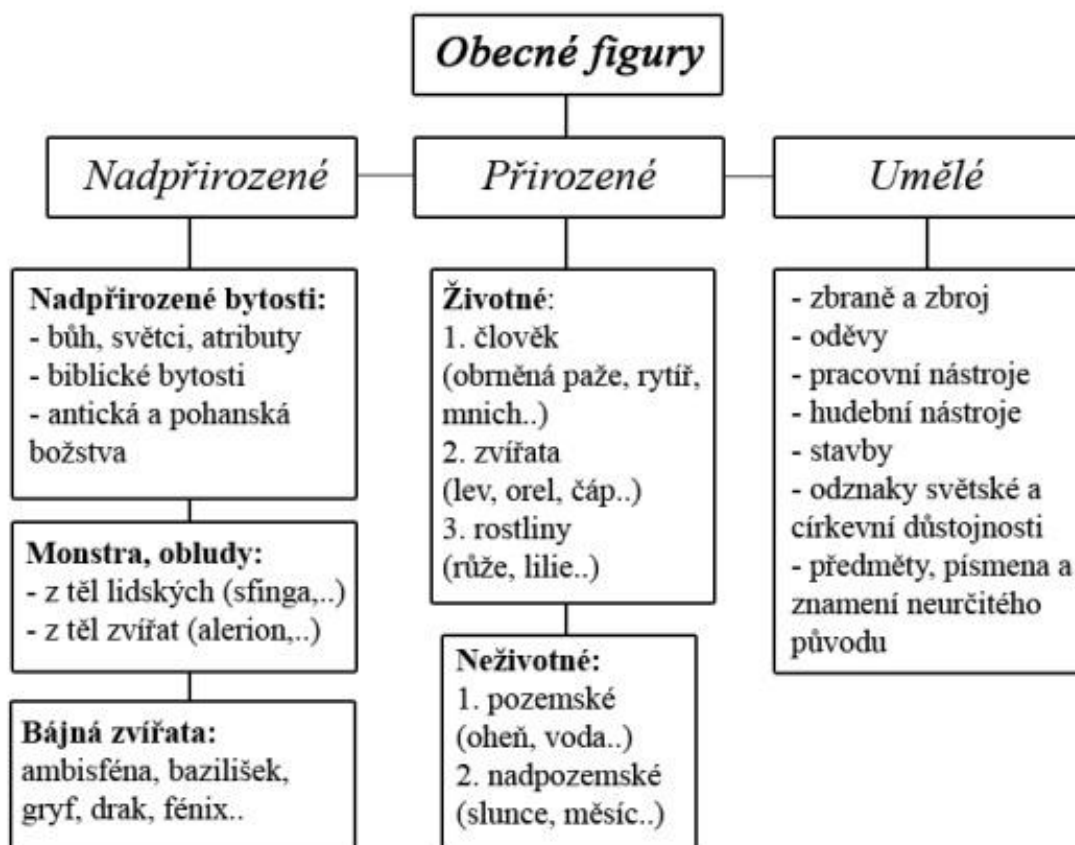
Obecné figury

Nadpřirozené

Přirozené

Umělé

Nadpřirozené bytosti:
- bůh, světci, atributy
- biblické bytosti
- antická a pohanská božstva

Monstra, obludy:
- z těl lidských (sfinga,..)
- z těl zvířat (alerion,..)

Bájná zvířata:
ambisféna, bazilišek, gryf, drak, fénix..

Životné:
1. člověk (obrněná paže, rytíř, mnich..)
2. zvířata (lev, orel, čáp..)
3. rostliny (růže, lilie..)

Neživotné:
1. pozemské (oheň, voda..)
2. nadpozemské (slunce, měsíc..)

- zbraně a zbroj
- oděvy
- pracovní nástroje
- hudební nástroje
- stavby
- odznaky světské a církevní důstojnosti
- předměty, písmena a znamení neurčitého původu